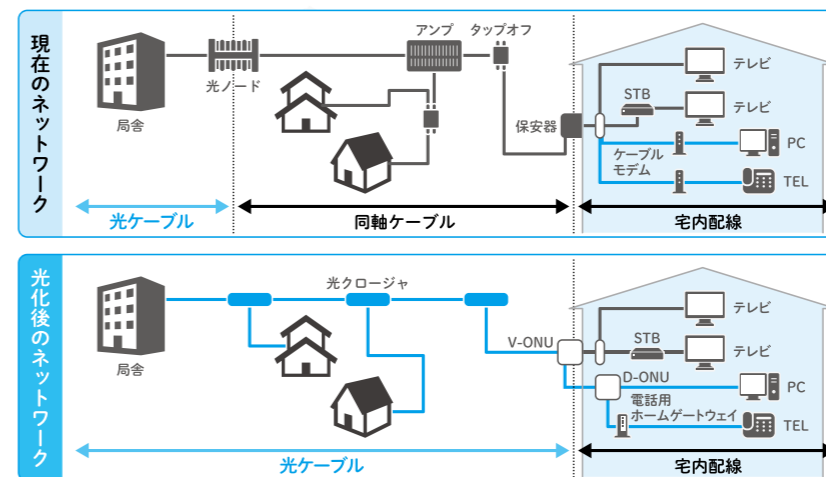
現在のネットワーク

局舎

光ノード

アンプ

タップオフ

保安器

テレビ

STB

テレビ

ケーブルモデム

PC

TEL

光ケーブル

同軸ケーブル

宅内配線

光化後のネットワーク

局舎

光クロージャ

V-ONU

テレビ

STB

テレビ

D-ONU

PC

電話用ホームゲートウェイ

TEL

光ケーブル

宅内配線